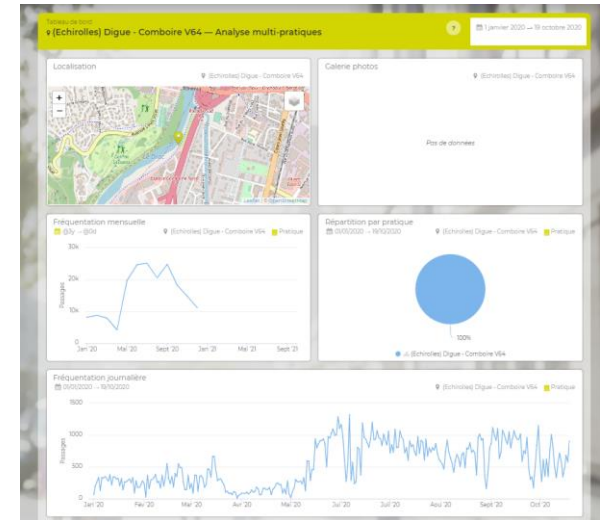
Tableau de bord
(Echirolles) Digue - Comboire V64 — Analyse multi-pratiques

?

1 janvier 2020 — 19 octobre 2020

Localisation
(Echirolles) Digue - Comboire V64

+
−

Leaflet | © OpenStreetMap

Galerie photos
(Echirolles) Digue - Comboire V64

Pas de données

Fréquentation mensuelle
(Oj) — (Oj)
(Echirolles) Digue - Comboire V64
Pratique

30k
20k
10k
0
Passages
Jan '20
Mai '20
Sept '20
Jan '21
Mai '21
Sept '21

Répartition par pratique
01/01/2020 — 19/10/2020
(Echirolles) Digue - Comboire V64
Pratique

100%

(Echirolles) Digue - Comboire V64

Fréquentation journalière
01/01/2020 — 19/10/2020
(Echirolles) Digue - Comboire V64
Pratique

1500
1000
500
0
Passages
Jan '20
Fév '20
Mar '20
Avr '20
Mai '20
Juin '20
Jul '20
Aoû '20
Sept '20
Oct '20